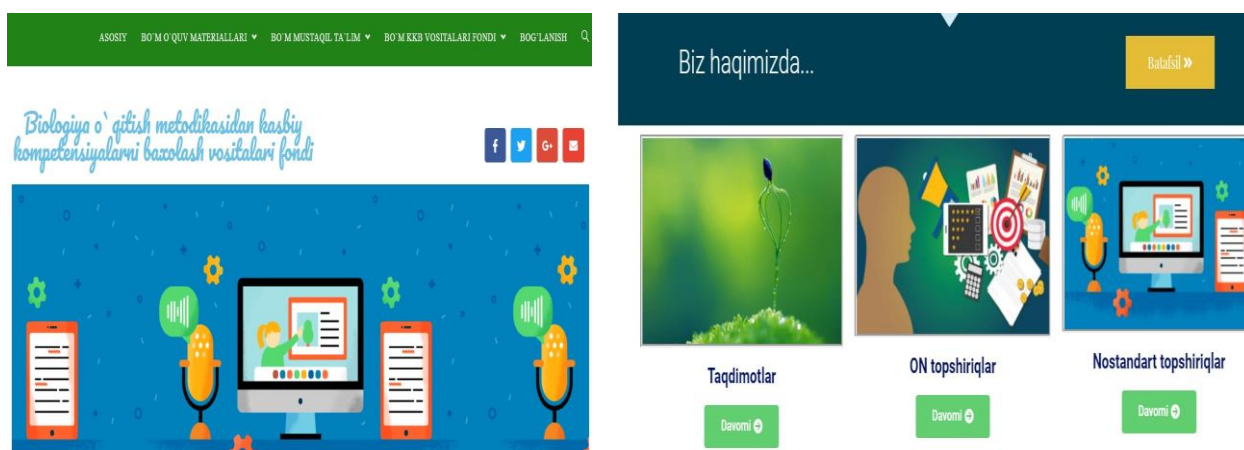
ASOSIY BO`M O`QUV MATERIALLARI BO`M MUSTAQIL TA`LIM BO`M KKB VOSITALARI FONDI BOG'LANISH

Biologiya o`qitish metodikasidan kasbiy kompetensiyalarni baxolash vositalari fondi

Biz haqimizda...

Batafsil »

Taqdimotlar

Davomi

ON topshiriqlar

Davomi

Nostandart topshiriqlar

Davomi